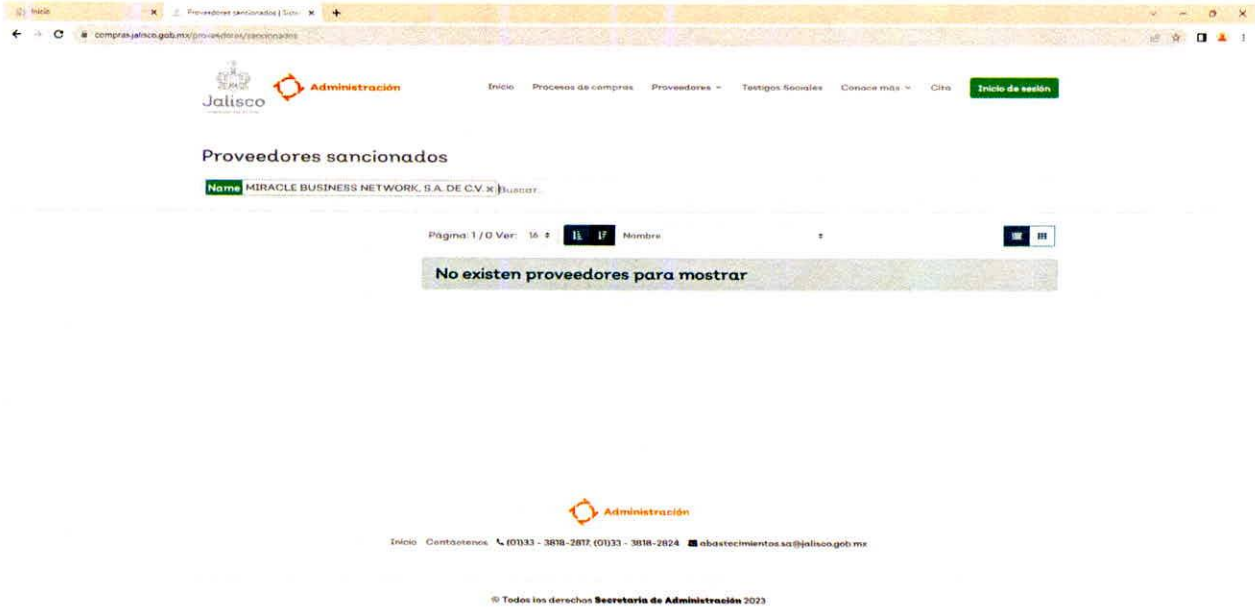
Inicio ×
Proveedores sancionados | Sicc ×
+

compras.jalisco.gob.mx/proveedores/sancionados

Jalisco
Administración
Inicio Procesos de compras Proveedores Testigos Sociales Conoce más Cita Inicio de sesión

Proveedores sancionados

Name MIRACLE BUSINESS NETWORK, S.A. DE C.V. × Buscar

Página 1 / 0 Ver: 16 Nombre

No existen proveedores para mostrar

Administración

Inicio Contáctenos (01)33 - 3818-2817, (01)33 - 3818-2824 abastecimientos.sa@jalisco.gob.mx

© Todos los derechos Secretaría de Administración 2023